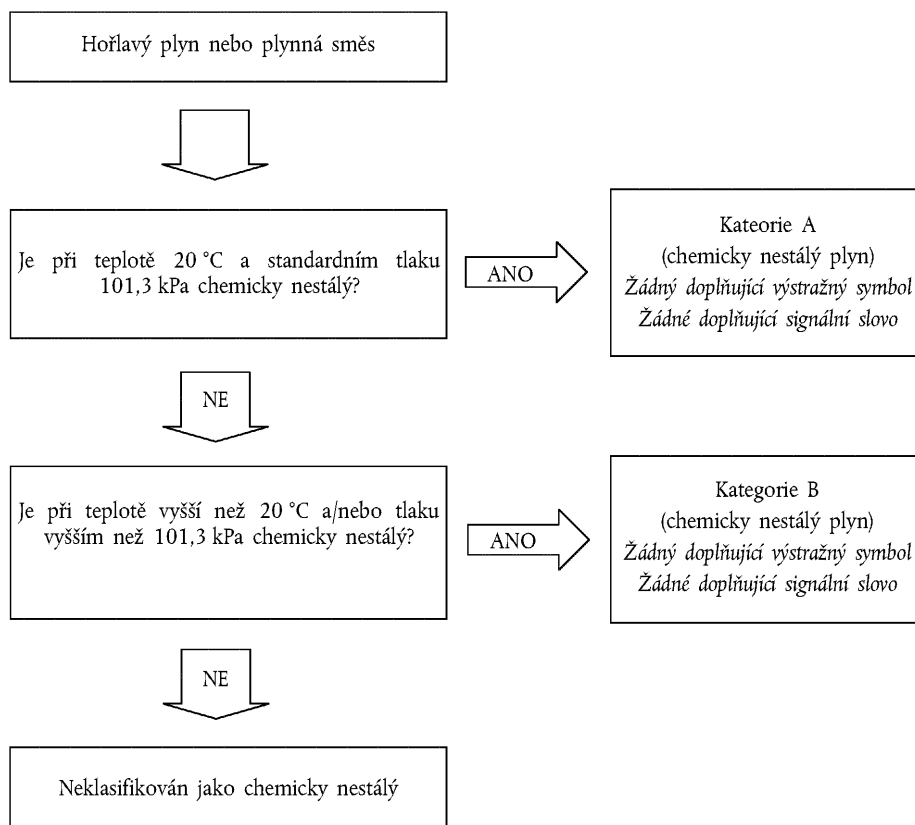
Hořlavý plyn nebo plynná směs

Je při teplotě 20 °C a standardním tlaku 101,3 kPa chemicky nestálý?

ANO

Kateorie A
(chemicky nestálý plyn)
Žádný doplňující výstražný symbol
Žádné doplňující signální slovo

NE

Je při teplotě vyšší než 20 °C a/nebo tlaku vyšším než 101,3 kPa chemicky nestálý?

ANO

Kategorie B
(chemicky nestálý plyn)
Žádný doplňující výstražný symbol
Žádné doplňující signální slovo

NE

Neklasifikován jako chemicky nestálý